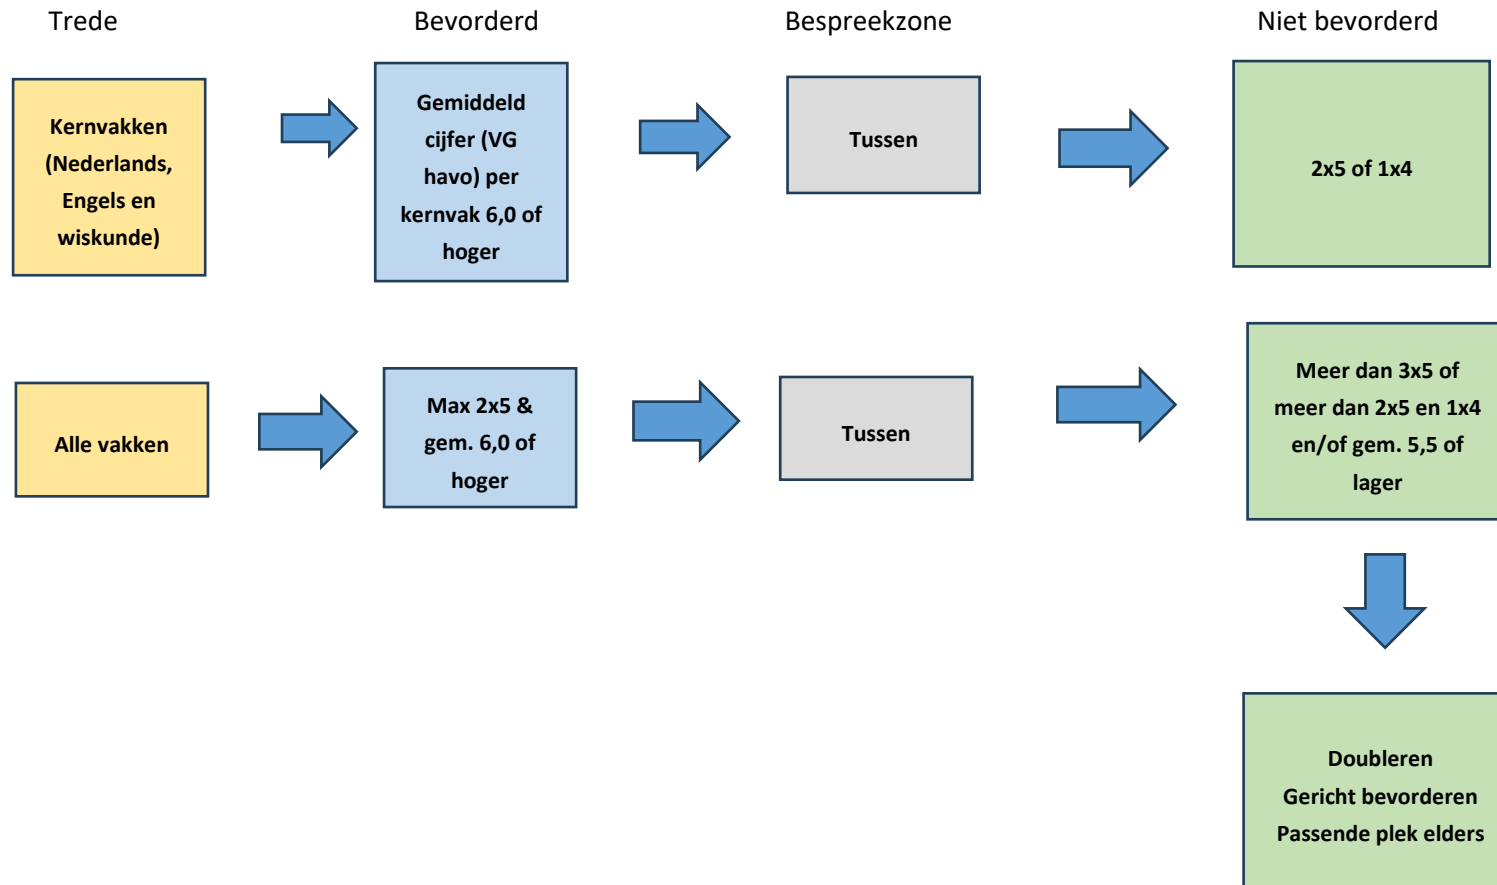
Trede

Bevorderd

Bespreekzone

Niet bevorderd

Kernvakken (Nederlands, Engels en wiskunde)

Gemiddeld cijfer (VG havo) per kernvak 6,0 of hoger

Tussen

2x5 of 1x4

Alle vakken

Max 2x5 & gem. 6,0 of hoger

Tussen

Meer dan 3x5 of meer dan 2x5 en 1x4 en/of gem. 5,5 of lager

Doubleren
Gericht bevorderen
Passende plek elders